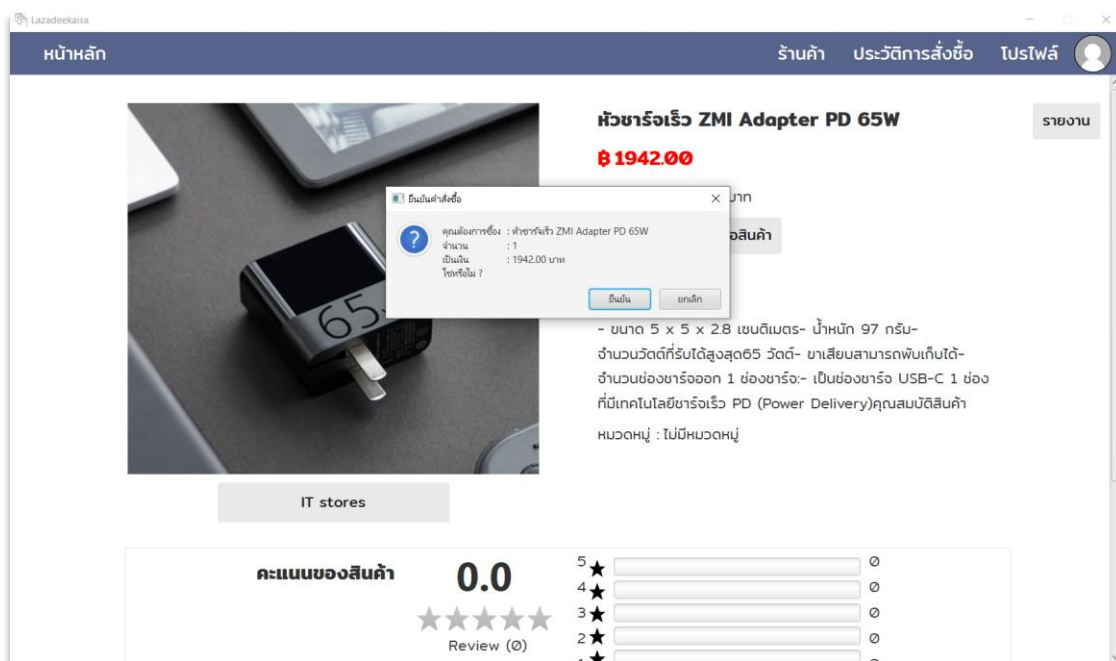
Lazadeekaisa

หน้าหลัก

ร้านค้า ประวัติการสั่งซื้อ โปรไฟล์

หัวชาร์จเร็ว ZMI Adapter PD 65W

รายงาน

฿ 1942.00

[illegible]าท

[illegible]อสินค้า

ยืนยันคำสั่งซื้อ

คุณต้องการซื้อ : หัวชาร์จเร็ว ZMI Adapter PD 65W
จำนวน : 1
เป็นเงิน : 1942.00 บาท
ใช่หรือไม่ ?

ยืนยัน ยกเลิก

- ขนาด 5 x 5 x 2.8 เซนติเมตร- น้ำหนัก 97 กรัม- จำนวนวัตต์ที่รับได้สูงสุด65 วัตต์- ขาเสียบสามารถพับเก็บได้- จำนวนช่องชาร์จออก 1 ช่องชาร์จ:- เป็นช่องชาร์จ USB-C 1 ช่อง ที่มีเทคโนโลยีชาร์จเร็ว PD (Power Delivery)คุณสมบัติสินค้า

หมวดหมู่ : ไม่มีหมวดหมู่

IT stores

คะแนนของสินค้า

0.0

★★★★★

Review (0)

5★ 0
4★ 0
3★ 0
2★ 0
1★